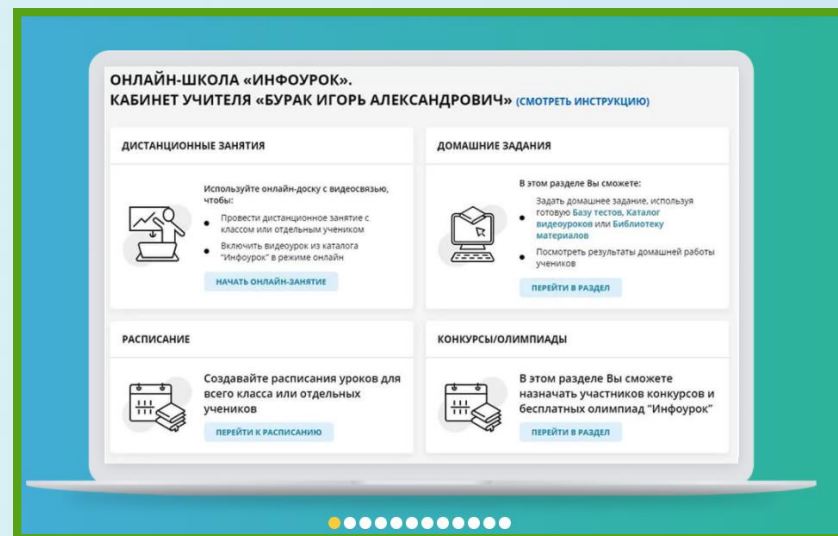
ОНЛАЙН-ШКОЛА «ИНФОУРОК».
КАБИНЕТ УЧИТЕЛЯ «БУРАК ИГОРЬ АЛЕКСАНДРОВИЧ» (СМОТРЕТЬ ИНСТРУКЦИЮ)

ДИСТАНЦИОННЫЕ ЗАНЯТИЯ

Используйте онлайн-доску с видеосвязью, чтобы:

- Провести дистанционное занятие с классом или отдельным учеником
- Включить видеоурок из каталога "Инфоурок" в режиме онлайн

НАЧАТЬ ОНЛАЙН-ЗАНЯТИЕ

ДОМАШНИЕ ЗАДАНИЯ

В этом разделе Вы сможете:

- Задать домашнее задание, используя готовую Базу тестов, Каталог видеоуроков или Библиотеку материалов
- Посмотреть результаты домашней работы учеников

ПЕРЕЙТИ В РАЗДЕЛ

РАСПИСАНИЕ

Создавайте расписания уроков для всего класса или отдельных учеников

ПЕРЕЙТИ К РАСПИСАНИЮ

КОНКУРСЫ/ОЛИМПИАДЫ

В этом разделе Вы сможете назначать участников конкурсов и бесплатных олимпиад "Инфоурок"

ПЕРЕЙТИ В РАЗДЕЛ